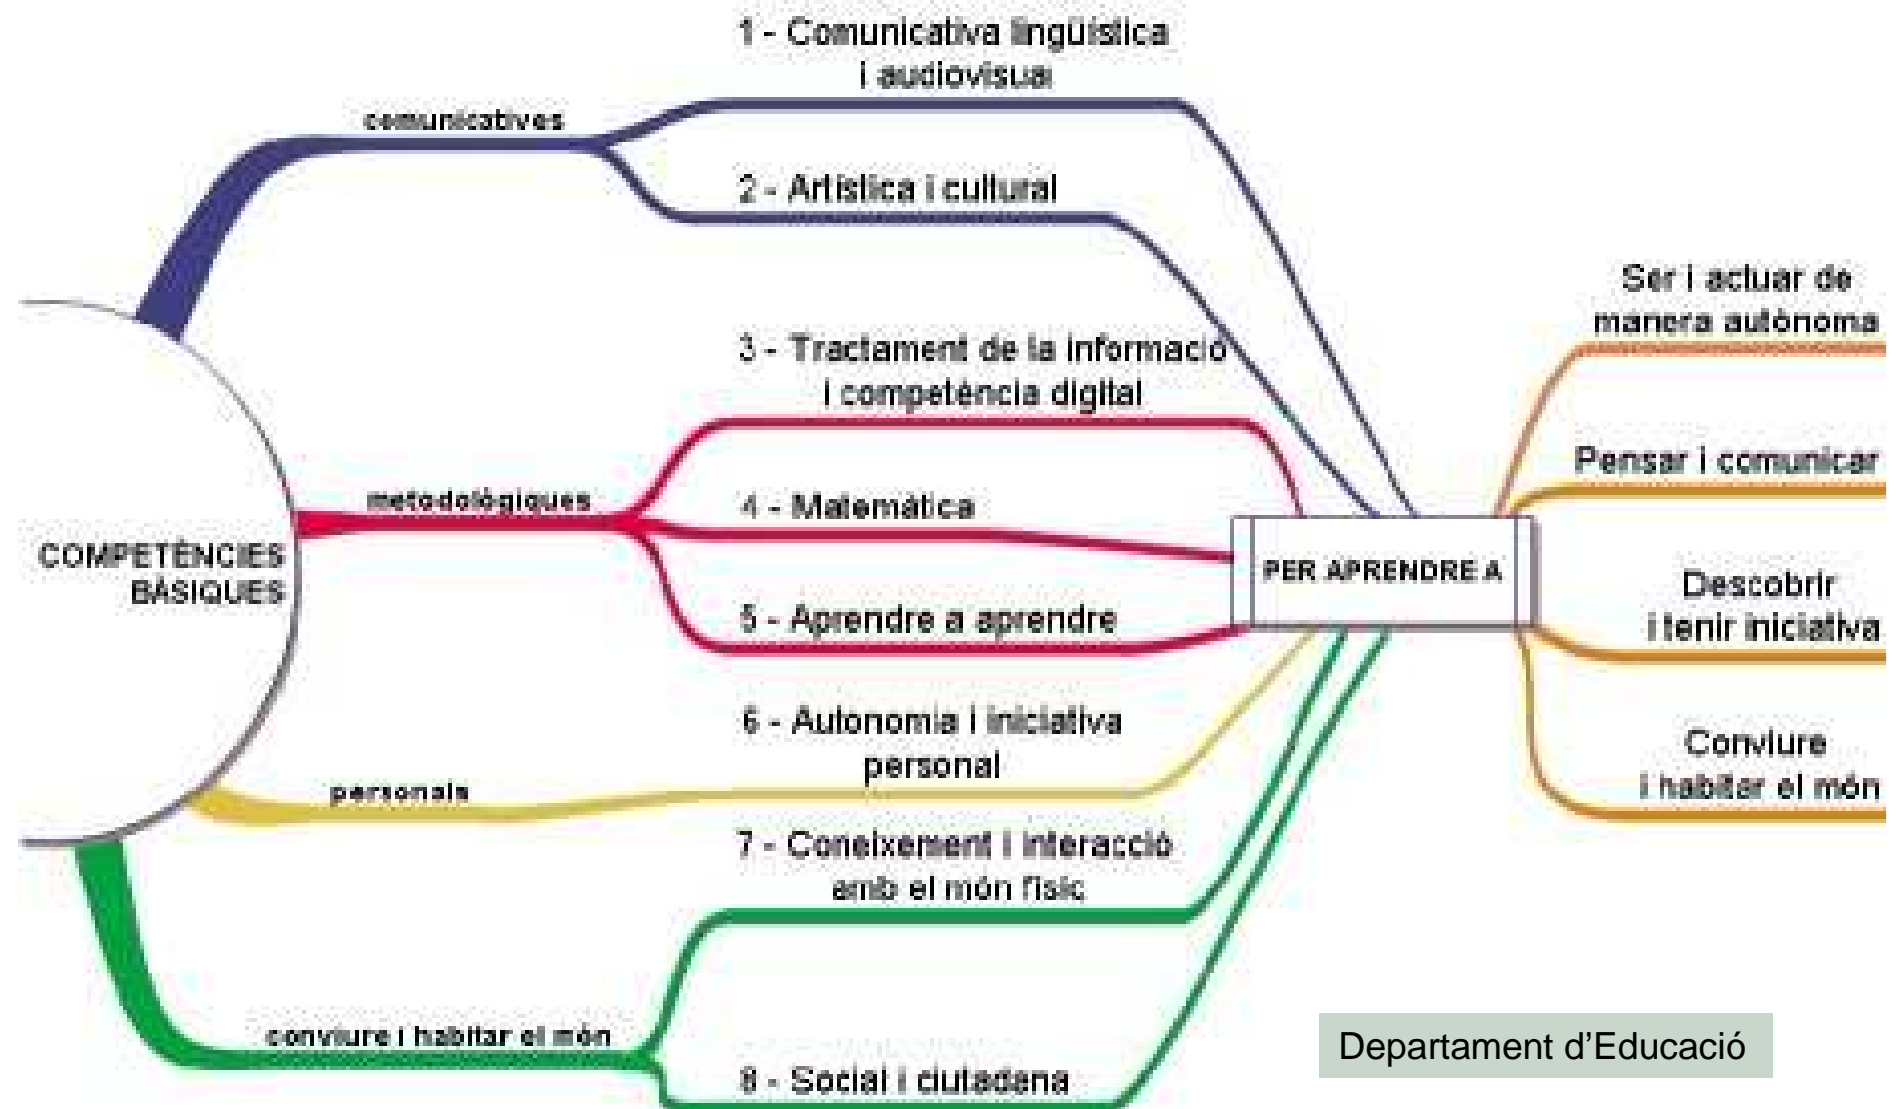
1 - Comunicativa lingüística i audiovisual

comunicatives

2 - Artística i cultural

Ser i actuar de manera autònoma

3 - Tractament de la informació i competència digital

Pensar i comunicar

metodològiques

4 - Matemàtica

COMPETÈNCIES BÀSIQUES

PER APRENDRE A

Descobrir i tenir iniciativa

5 - Aprendre a aprendre

6 - Autonomia i iniciativa personal

Conviure i habitar el món

personals

7 - Coneixement i interacció amb el món físic

conviure i habitar el món

Departament d'Educació

8 - Social i ciutadana